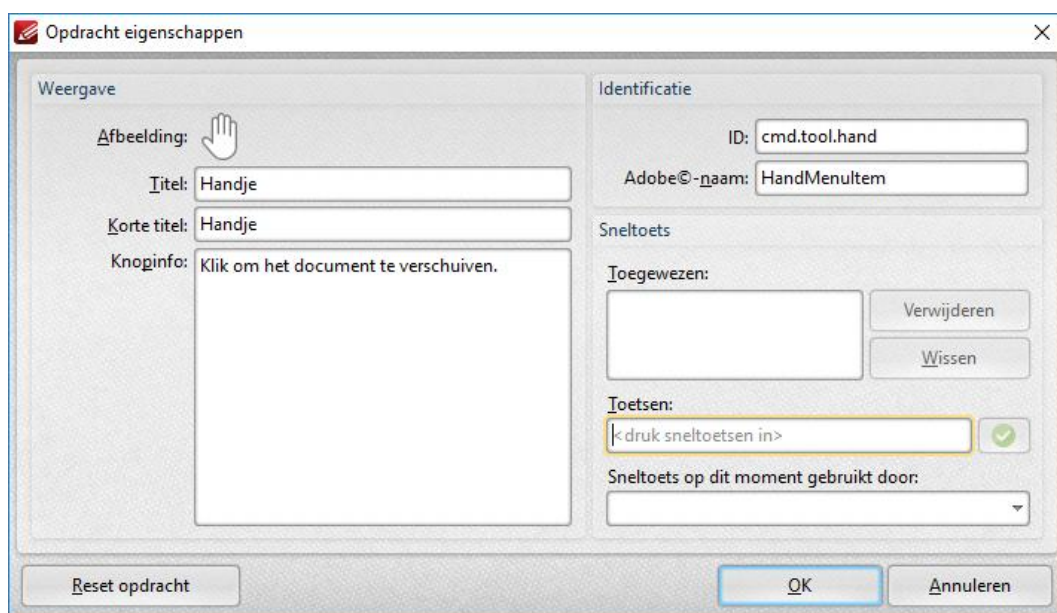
Opdracht eigenschappen

Weergave

Afbeelding:

Titel: Handje

Korte titel: Handje

Knopinfo: Klik om het document te verschuiven.

Identificatie

ID: cmd.tool.hand

Adobe©-naam: HandMenuItem

Sneltoets

Toegewezen:

Verwijderen

Wissen

Toetsen:

<druk sneltoetsen in>

Sneltoets op dit moment gebruikt door:

Reset opdracht

OK

Annuleren